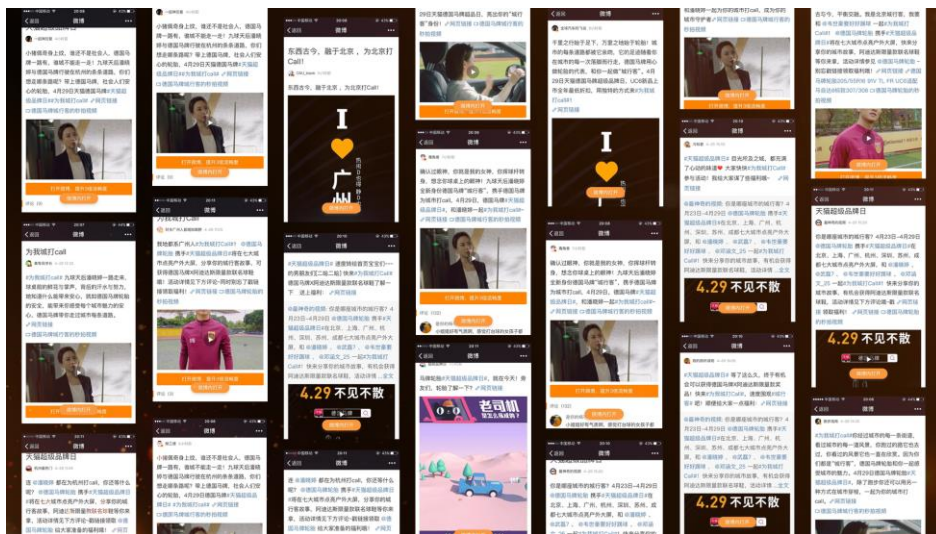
微博

东西南今，敲于北京，为北京打Call！

I
广州

为我城打call

天猫超级品牌日

4.29 不见不散

老司机

4.29 不见不散

4.29 不见不散

4.29 不见不散

天猫超级品牌日

天猫超级品牌日

打开微博，看升级版视频

微博内打开

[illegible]